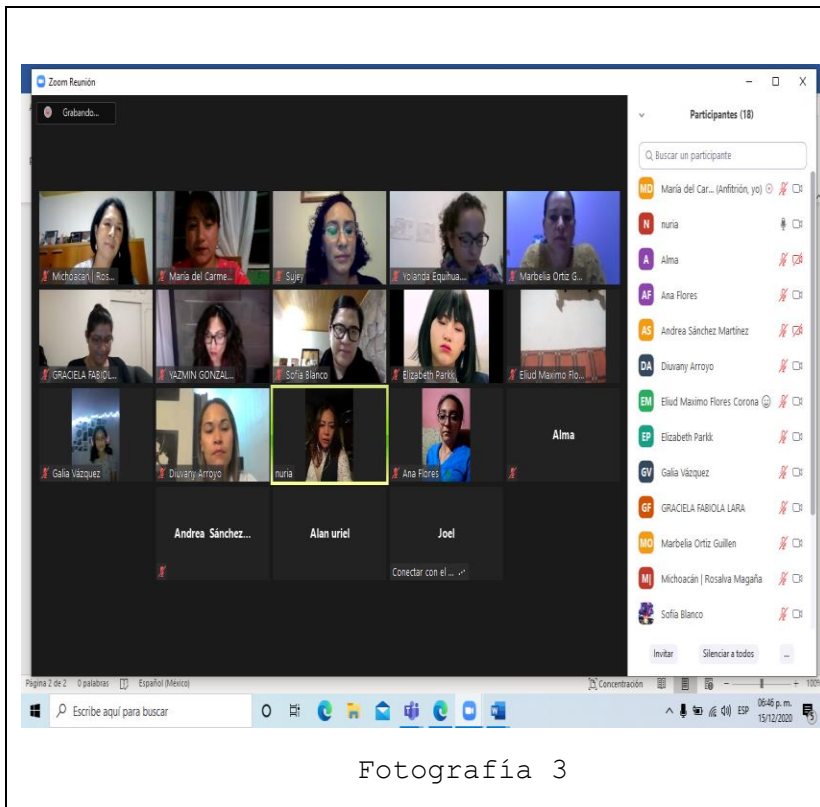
Zoom Reunión

Grabando...

Michoacán | Ros...
María del Carme...
Sujey
Yolanda Equihua...
Marbelia Ortiz G...
GRACIELA FABIOL...
YAZMIN GONZAL...
Sofía Blanco
Elizabeth Parkk
Eliud Maximo Flo...
Galia Vázquez
Diuvany Arroyo
nuria
Ana Flores
Alma
Andrea Sánchez...
Alan uriel
Joel
Conectar con el ...

Participantes (18)

Buscar un participante

MD María del Car... (Anfitrión, yo)
N nuria
A Alma
AF Ana Flores
AS Andrea Sánchez Martínez
DA Diuvany Arroyo
EM Eliud Maximo Flores Corona
EP Elizabeth Parkk
GV Galia Vázquez
GF GRACIELA FABIOLA LARA
MO Marbelia Ortiz Guillen
MI Michoacán | Rosalva Magaña
Sofía Blanco

Invitar
Silenciar a todos
...

Página 2 de 2 0 palabras Español (México)
Concentración
100%

Escribe aquí para buscar

ESP 06:46 p. m. 15/12/2020

Fotografía 3